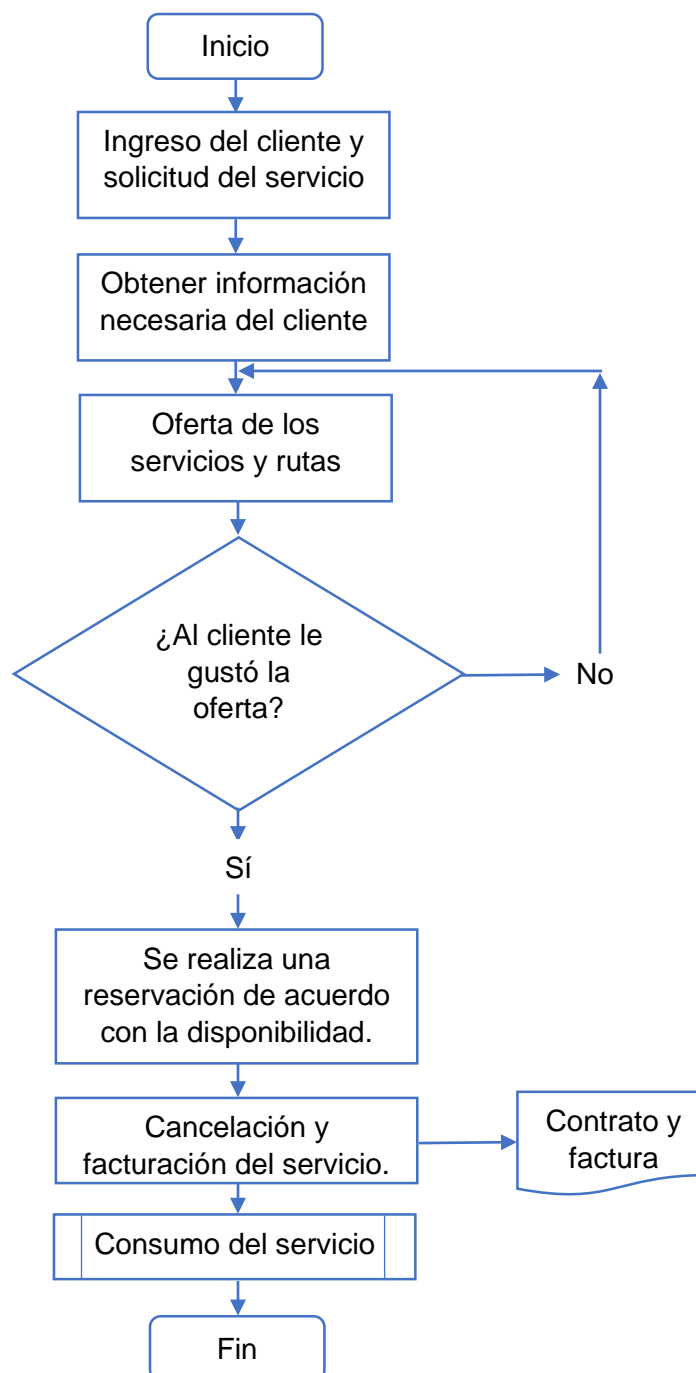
Inicio

Ingreso del cliente y solicitud del servicio

Obtener información necesaria del cliente

Oferta de los servicios y rutas

¿Al cliente le gustó la oferta?

No

Sí

Se realiza una reservación de acuerdo con la disponibilidad.

Cancelación y facturación del servicio.

Contrato y factura

Consumo del servicio

Fin